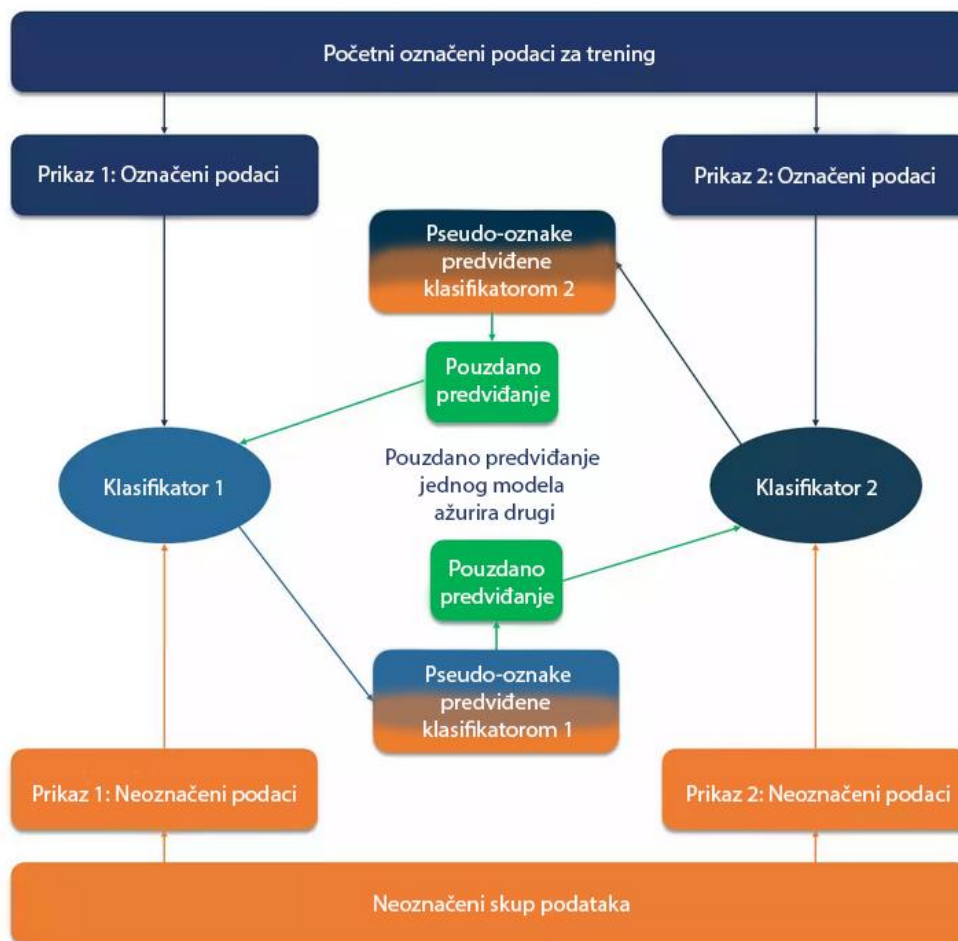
Početni označeni podaci za trening

Prikaz 1: Označeni podaci

Prikaz 2: Označeni podaci

Pseudo-oznake predviđene klasifikatorom 2

Pouzdano predviđanje

Klasifikator 1

Pouzdano predviđanje jednog modela ažurira drugi

Klasifikator 2

Pouzdano predviđanje

Pseudo-oznake predviđene klasifikatorom 1

Prikaz 1: Neoznačeni podaci

Prikaz 2: Neoznačeni podaci

Neoznačeni skup podataka